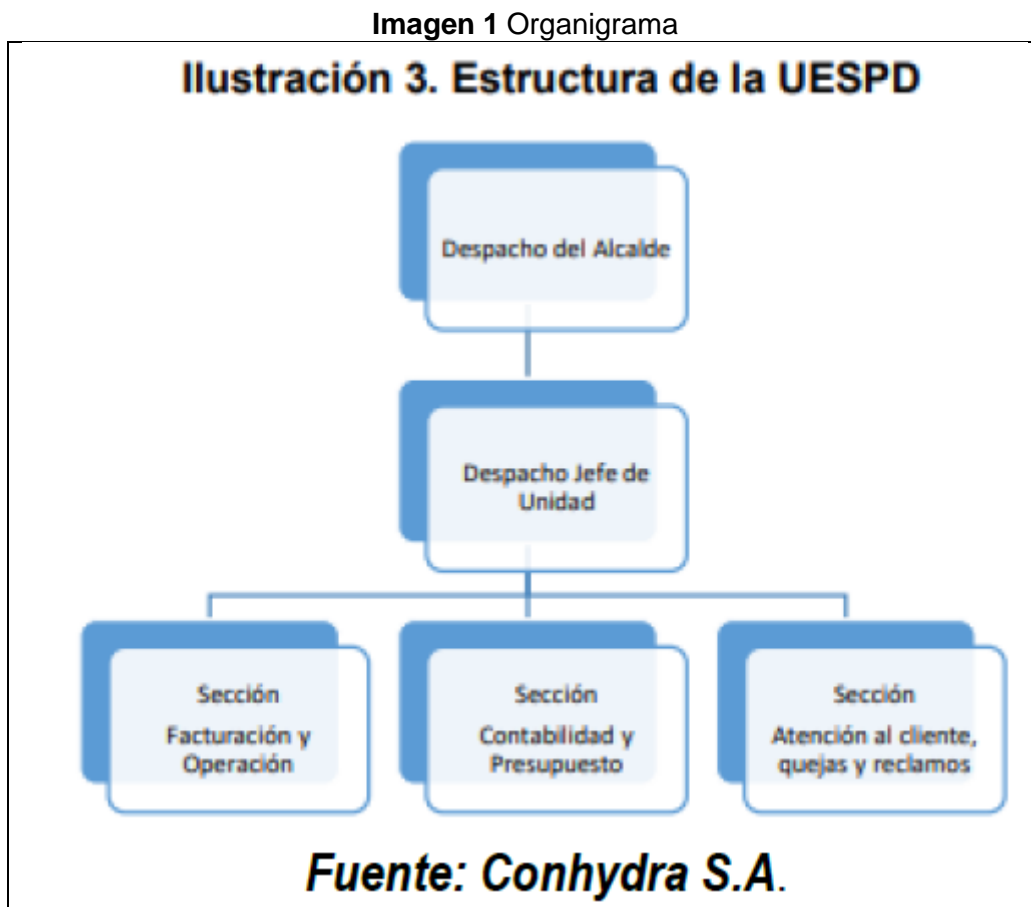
**Imagen 1** Organigrama

Ilustración 3. Estructura de la UESPD

Despacho del Alcalde

Despacho Jefe de Unidad

Sección Facturación y Operación

Sección Contabilidad y Presupuesto

Sección Atención al cliente, quejas y reclamos

Fuente: Conhydra S.A.